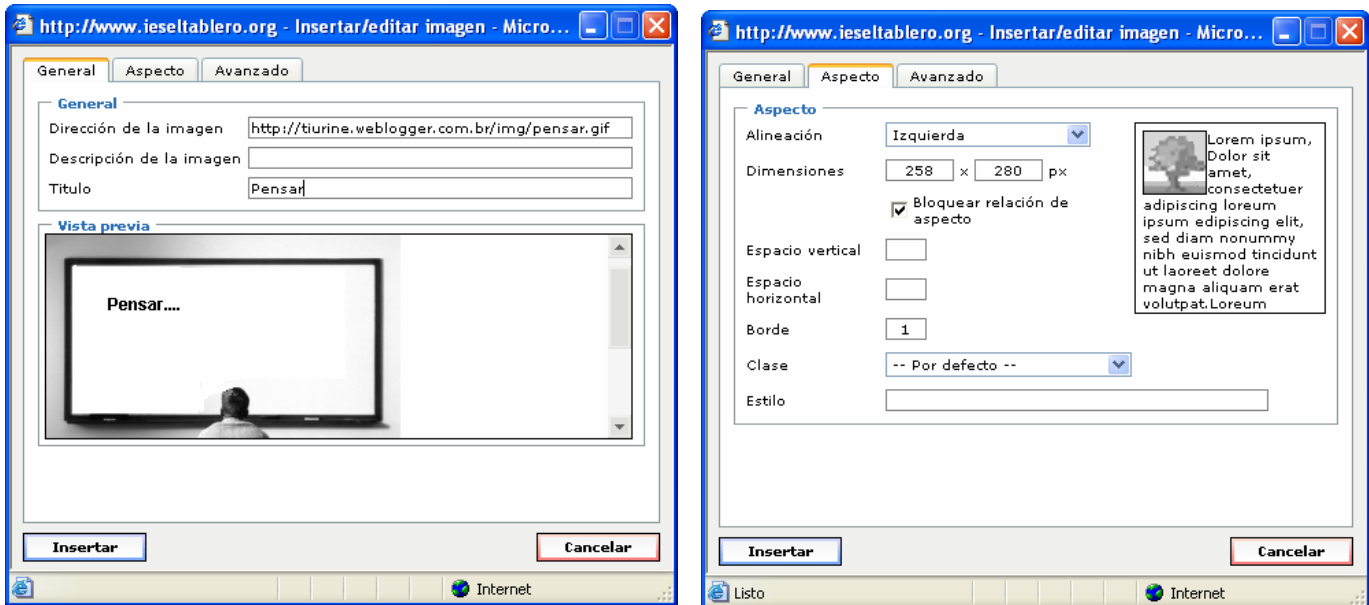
http://www.ieseltablero.org - Insertar/editar imagen - Micro...

General | Aspecto | Avanzado

General

Dirección de la imagen http://tiurine.weblogger.com.br/img/pensar.gif

Descripción de la imagen

Titulo Pensar

Vista previa

Pensar....

Insertar

Cancelar

Internet

http://www.ieseltablero.org - Insertar/editar imagen - Micro...

General | Aspecto | Avanzado

Aspecto

Alineación Izquierda

Dimensiones 258 x 280 px

Bloquear relación de aspecto

Espacio vertical

Espacio horizontal

Borde 1

Clase -- Por defecto --

Estilo

Lorem ipsum, Dolor sit amet, consectetuer adipiscing loreum ipsum edipiscing elit, sed diam nonummy nibh euismod tincidunt ut laoreet dolore magna aliquam erat volutpat.Loreum

Insertar

Cancelar

Listo

Internet